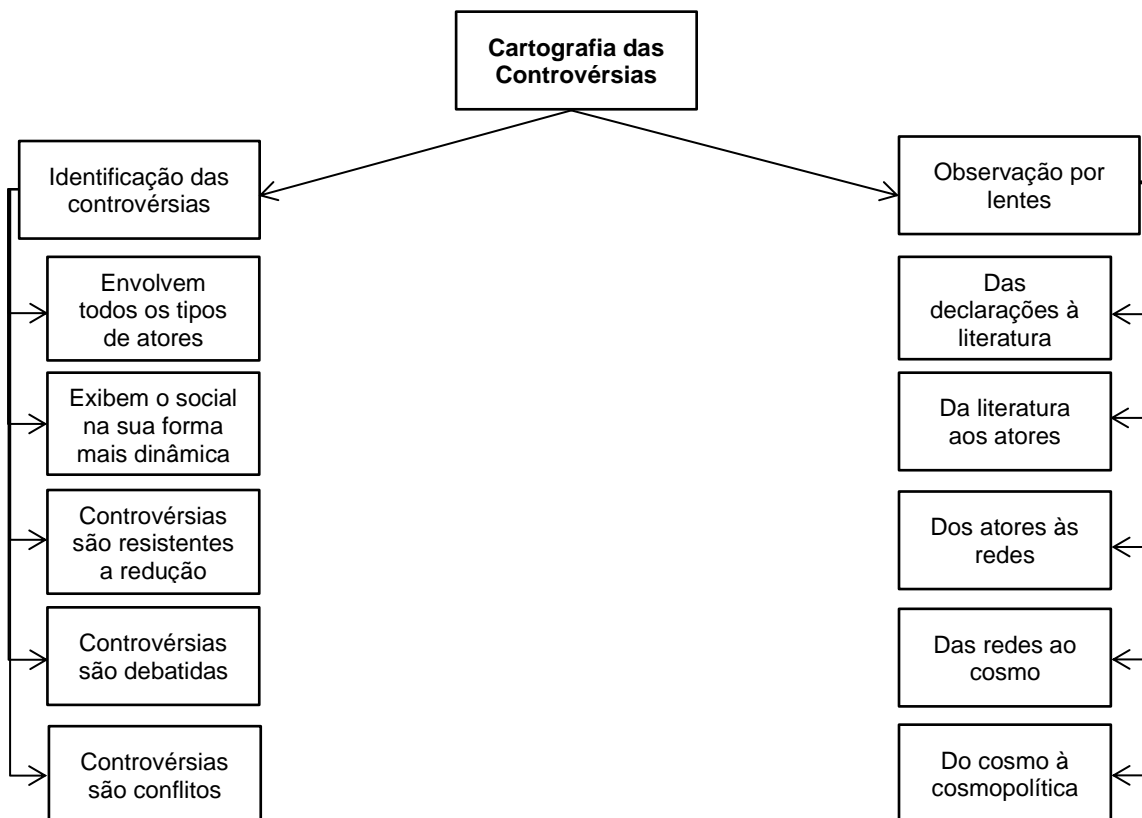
Cartografia das Controvérsias

Identificação das controvérsias

Envolvem todos os tipos de atores

Exibem o social na sua forma mais dinâmica

Controvérsias são resistentes a redução

Controvérsias são debatidas

Controvérsias são conflitos

Observação por lentes

Das declarações à literatura

Da literatura aos atores

Dos atores às redes

Das redes ao cosmo

Do cosmo à cosmopolítica